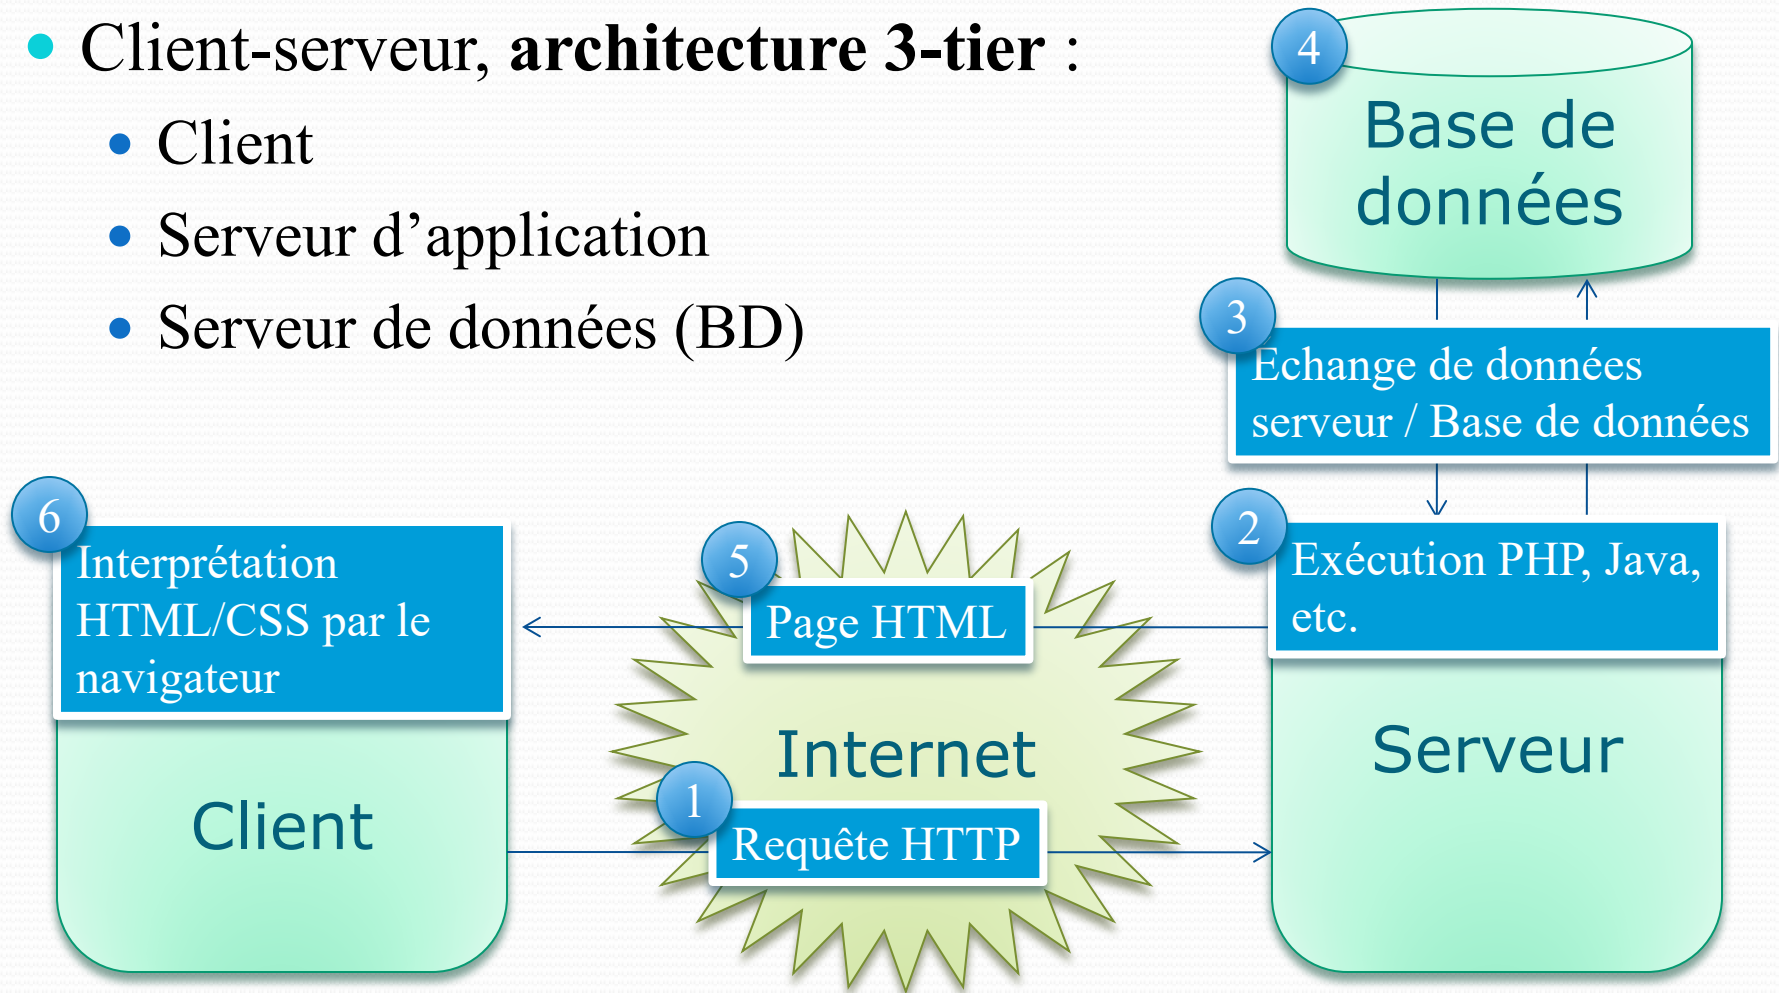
Client-serveur, **architecture 3-tier** :

- Client
- Serveur d’application
- Serveur de données (BD)

4

Base de données

3

Echange de données serveur / Base de données

6

Interprétation HTML/CSS par le navigateur

5

Page HTML

2

Exécution PHP, Java, etc.

Internet

Serveur

Client

1

Requête HTTP